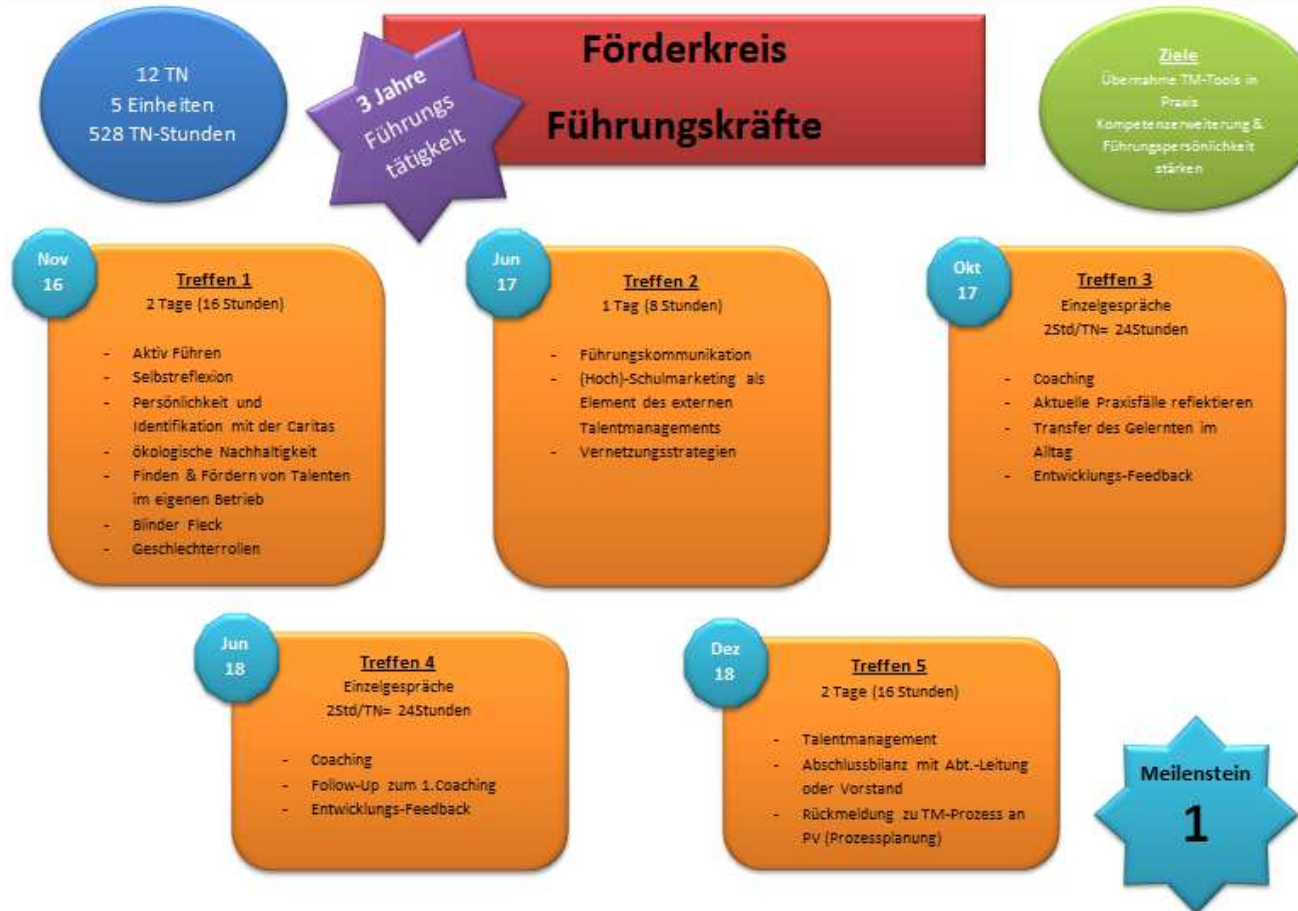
12 TN
5 Einheiten
528 TN-Stunden

3 Jahre Führungs tätigkeit

Förderkreis

Führungskräfte

Ziele
Übernahme TM-Tools in Praxis
Kompetenzerweiterung & Führungspersönlichkeit stärken

Nov 16

Treffen 1
2 Tage (16 Stunden)

- Aktiv Führen
- Selbstreflexion
- Persönlichkeit und Identifikation mit der Caritas
- ökologische Nachhaltigkeit
- Finden & Fördern von Talenten im eigenen Betrieb
- Blinder Fleck
- Geschlechterrollen

Jun 17

Treffen 2
1 Tag (8 Stunden)

- Führungskommunikation
- (Hoch)-Schulmarketing als Element des externen Talentmanagements
- Vernetzungsstrategien

Okt 17

Treffen 3
Einzelgespräche
2Std/TN= 24Stunden

- Coaching
- Aktuelle Praxisfälle reflektieren
- Transfer des Gelernten im Alltag
- Entwicklungs-Feedback

Jun 18

Treffen 4
Einzelgespräche
2Std/TN= 24Stunden

- Coaching
- Follow-Up zum 1.Coaching
- Entwicklungs-Feedback

Dez 18

Treffen 5
2 Tage (16 Stunden)

- Talentmanagement
- Abschlussbilanz mit Abt.-Leitung oder Vorstand
- Rückmeldung zu TM-Prozess an PV (Prozessplanung)

Meilenstein
1